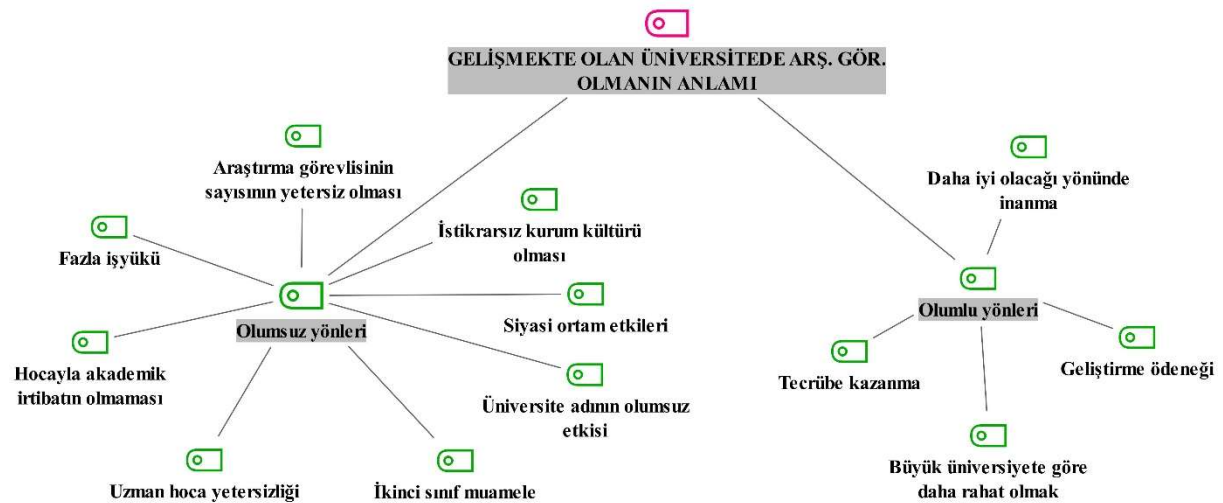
GELİŞMEKTE OLAN ÜNİVERSİTEDE ARŞ. GÖR. OLMANIN ANLAMI

Araştırma görevlisinin sayısının yetersiz olması

İstikrarsız kurum kültürü olması

Fazla işyükü

Olumsuz yönleri

Siyasi ortam etkileri

Hocayla akademik irtibatın olmaması

Üniversite adının olumsuz etkisi

Uzman hoca yetersizliği

İkinci sınıf muamele

Daha iyi olacağı yönünde inanma

Olumlu yönleri

Tecrübe kazanma

Geliştirme ödeneği

Büyük üniversiyete göre daha rahat olmak